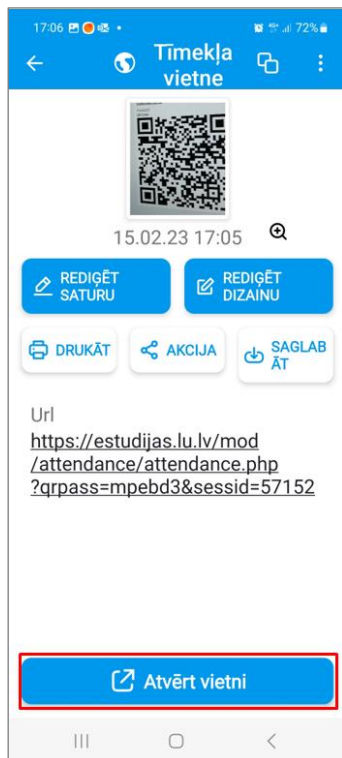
17:06 72%

Tīmekļa vietne

15.02.23 17:05

REDIĢĒT SATURU

REDIĢĒT DIZAINU

DRUKĀT

AKCIJA

SAGLABĀT

Url

https://estudijas.lu.lv/mod/attendance/attendance.php?qrpass=mpebd3&sessid=57152

Atvērt vietni